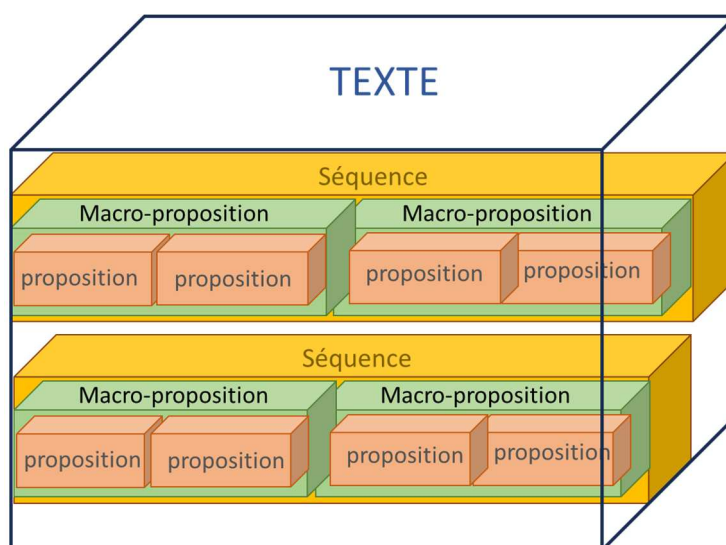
TEXTE

Séquence

Macro-proposition

proposition

proposition

Macro-proposition

proposition

proposition

Séquence

Macro-proposition

proposition

proposition

Macro-proposition

proposition

proposition